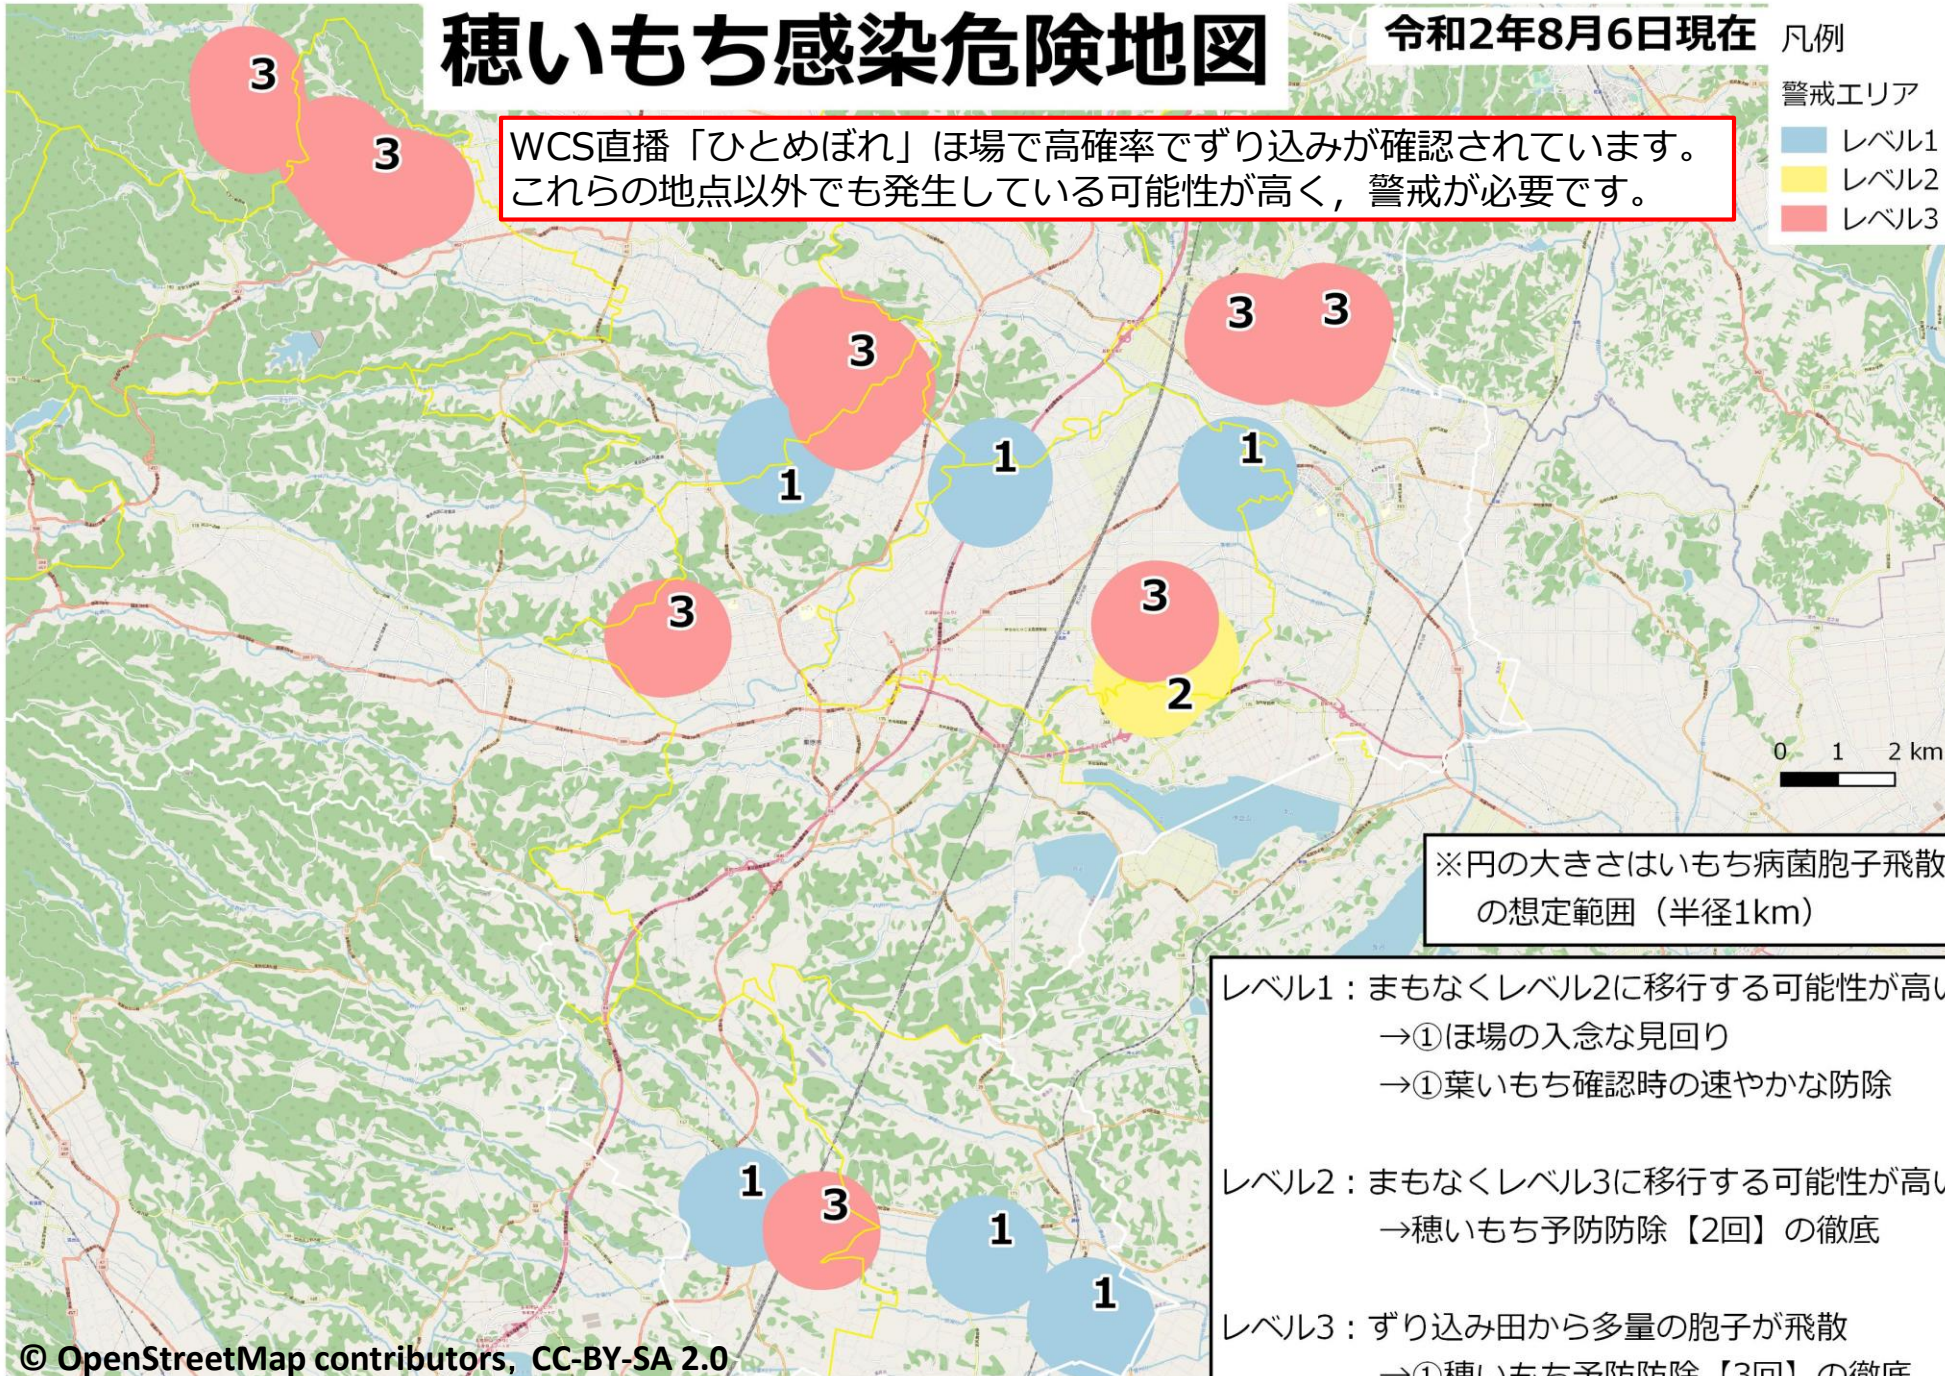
穂いもち感染危険地図

令和2年8月6日現在

凡例

警戒エリア

レベル1

レベル2

レベル3

WCS直播「ひとめぼれ」ほ場で高確率でずり込みが確認されています。これらの地点以外でも発生している可能性が高く，警戒が必要です。

3
3
3
3
3
1
1
1
3
3
2
1
3
1
1

0 1 2 km

※円の大きさはいもち病菌胞子飛散の想定範囲（半径1km）

レベル1：まもなくレベル2に移行する可能性が高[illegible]
→①ほ場の入念な見回り
→①葉いもち確認時の速やかな防除

レベル2：まもなくレベル3に移行する可能性が高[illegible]
→穂いもち予防防除【2回】の徹底

レベル3：ずり込み田から多量の胞子が飛散
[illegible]

© OpenStreetMap contributors，CC-BY-SA 2.0